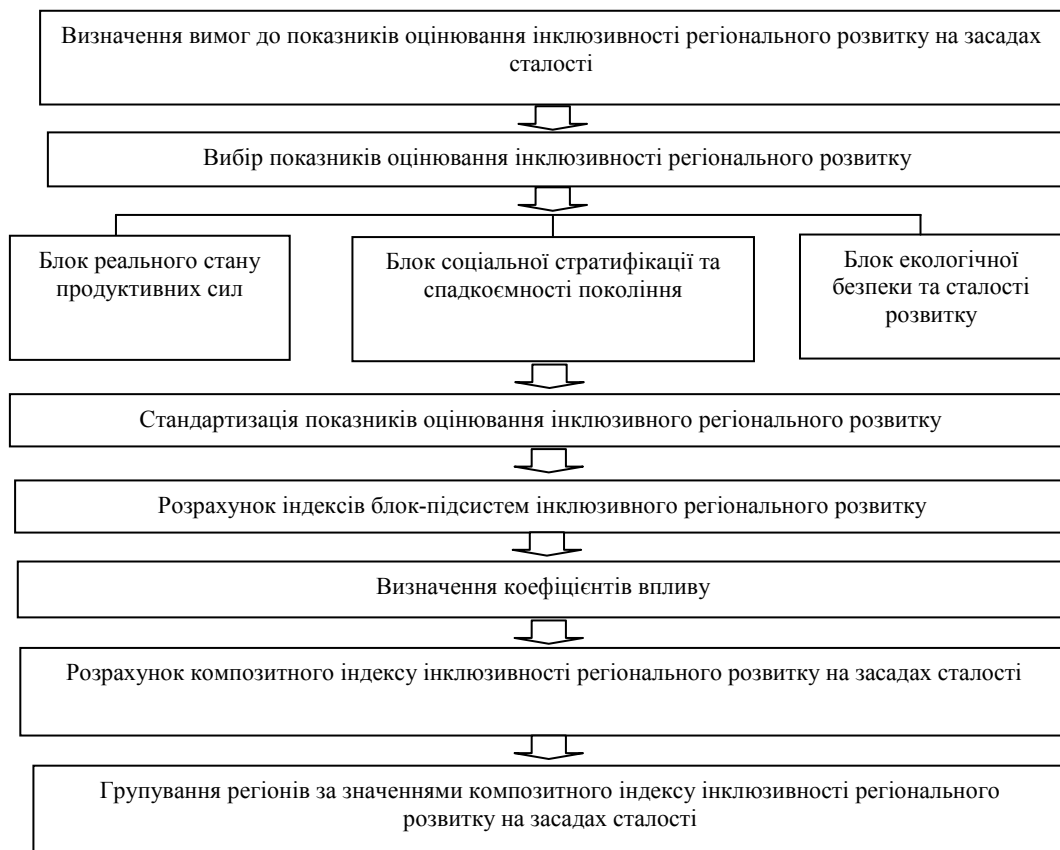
Визначення вимог до показників оцінювання інклюзивності регіонального розвитку на засадах сталості

Вибір показників оцінювання інклюзивності регіонального розвитку

Блок реального стану продуктивних сил

Блок соціальної стратифікації та спадкоємності покоління

Блок екологічної безпеки та сталості розвитку

Стандартизація показників оцінювання інклюзивного регіонального розвитку

Розрахунок індексів блок-підсистем інклюзивного регіонального розвитку

Визначення коефіцієнтів впливу

Розрахунок композитного індексу інклюзивності регіонального розвитку на засадах сталості

Групування регіонів за значеннями композитного індексу інклюзивності регіонального розвитку на засадах сталості